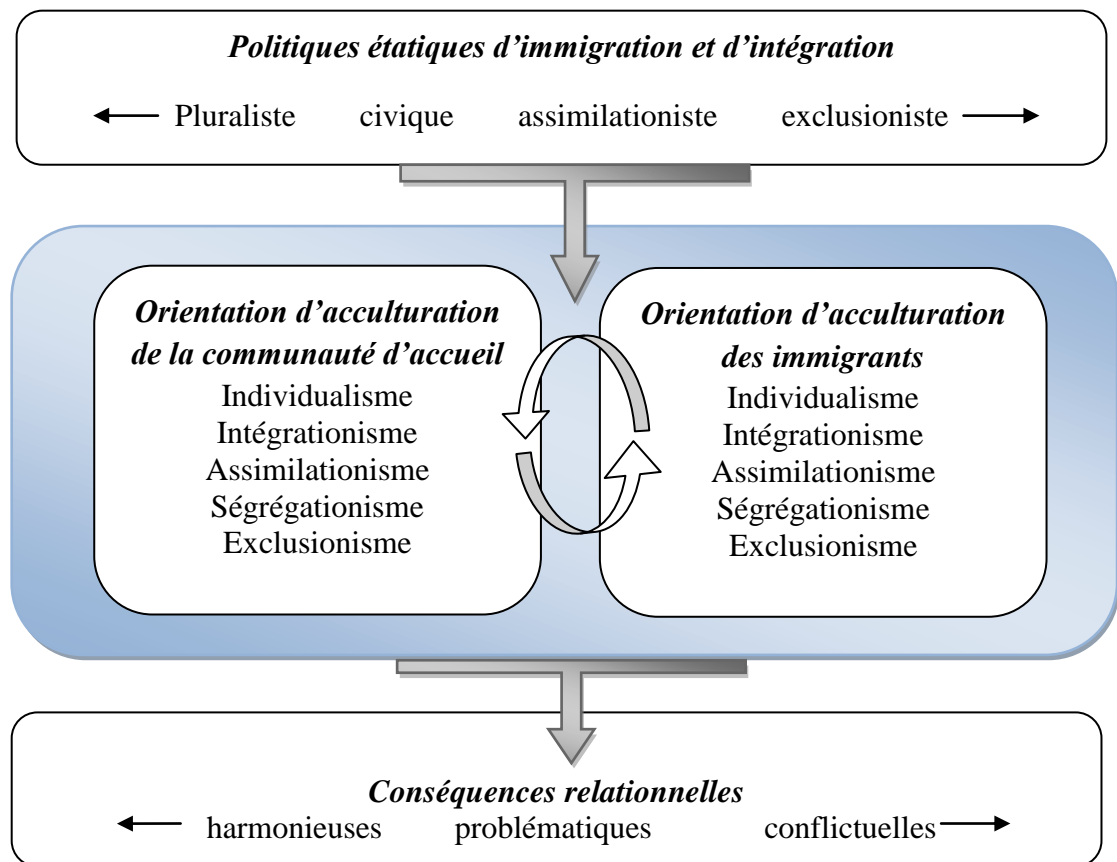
Politiques étatiques d'immigration et d'intégration

Pluraliste civique assimilationiste exclusioniste

Orientation d'acculturation de la communauté d'accueil
Individualisme
Intégrationisme
Assimilationisme
Ségrégationisme
Exclusionisme

Orientation d'acculturation des immigrants
Individualisme
Intégrationisme
Assimilationisme
Ségrégationisme
Exclusionisme

Conséquences relationnelles
harmonieuses problématiques conflictuelles